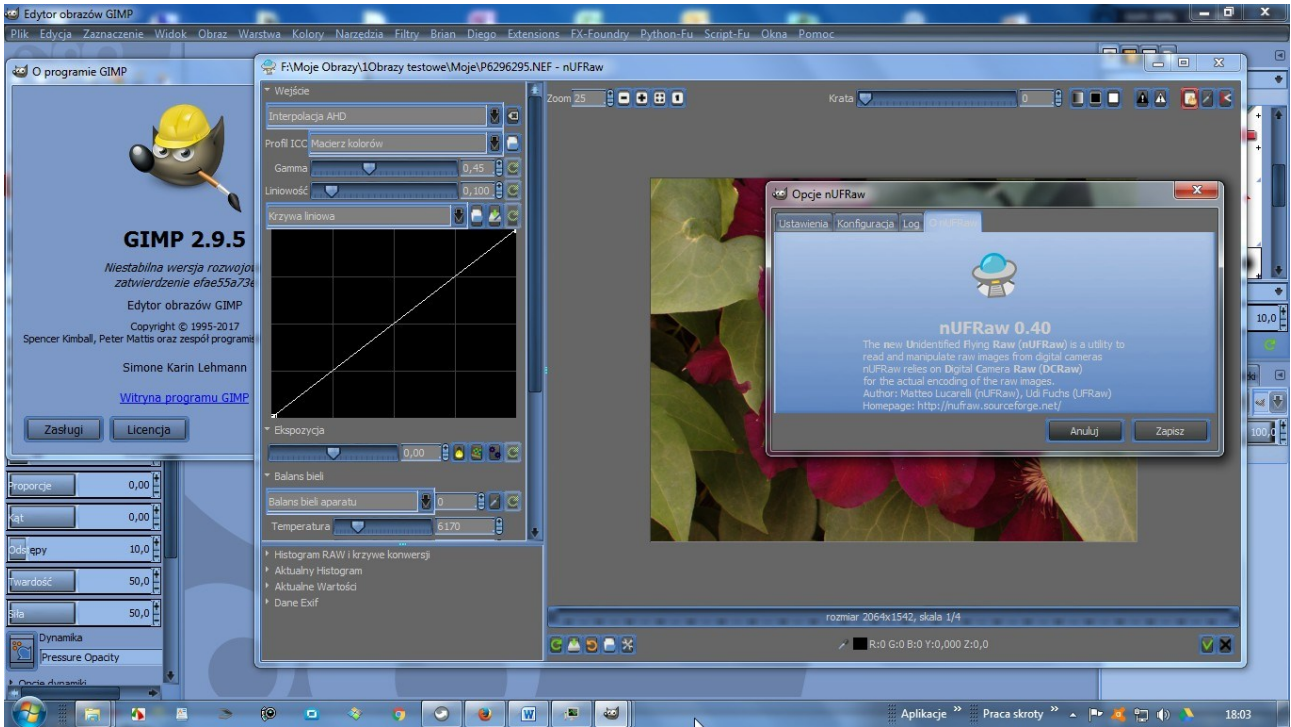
Edytor obrazów GIMP

Plik Edycja Zaznaczenie Widok Obraz Warstwa Kolory Narzędzia Filtry Brian Diego Extensions FX-Foundry Python-Fu Script-Fu Okna Pomoc

O programie GIMP

GIMP 2.9.5

Niestabilna wersja rozwojo
zatwierdzenie efae55a73e

Edytor obrazów GIMP

Copyright © 1995-2017
Spencer Kimball, Peter Mattis oraz zespół programi

Simone Karin Lehmann

Witryna programu GIMP

Zasługi Licencja

Proporcje 0,00
Kąt 0,00
Odstępy 10,0
Twardość 50,0
Siła 50,0
Dynamika
Pressure Opacity
Opcje dynamiki

F:\Moje Obrazy\1Obrazy testowe\Moje\P6296295.NEF - nUFRaw

Wejście
Interpolacja AHD
Profil ICC Macierz kolorów
Gamma 0,45
Liniowość 0,100
Krzywa liniowa
Ekspozycja
0,00
Balans bieli
Balans bieli aparatu 0
Temperatura 6170
Histogram RAW i krzywe konwersji
Aktualny Histogram
Aktualne Wartości
Dane Exif

Zoom 25
Krata 0

Opcje nUFRaw
Ustawienia Konfiguracja Log O nUFRaw

nUFRaw 0.40
The new Unidentified Flying Raw (nUFRaw) is a utility to read and manipulate raw images from digital cameras
nUFRaw relies on Digital Camera Raw (DCRaw) for the actual encoding of the raw images.
Author: Matteo Lucarelli (nUFRaw), Udi Fuchs (UFRaw)
Homepage: http://nufraw.sourceforge.net/

Anuluj Zapisz

rozmiar 2064x1542, skala 1/4

R:0 G:0 B:0 Y:0,000 Z:0,0

10,0
100,0

Aplikacje » Praca skroty » 18:03